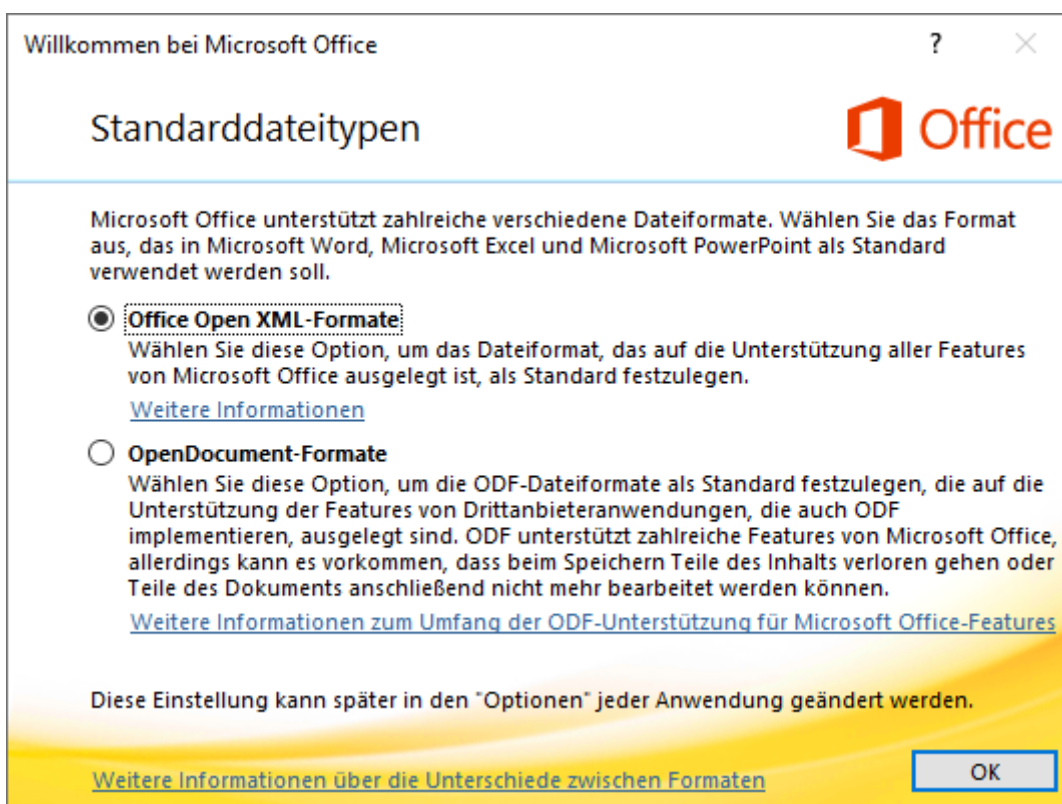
Willkommen bei Microsoft Office

?

Standarddateitypen

Office

Microsoft Office unterstützt zahlreiche verschiedene Dateiformate. Wählen Sie das Format aus, das in Microsoft Word, Microsoft Excel und Microsoft PowerPoint als Standard verwendet werden soll.

Office Open XML-Formate
Wählen Sie diese Option, um das Dateiformat, das auf die Unterstützung aller Features von Microsoft Office ausgelegt ist, als Standard festzulegen.
Weitere Informationen

OpenDocument-Formate
Wählen Sie diese Option, um die ODF-Dateiformate als Standard festzulegen, die auf die Unterstützung der Features von Drittanbieteranwendungen, die auch ODF implementieren, ausgelegt sind. ODF unterstützt zahlreiche Features von Microsoft Office, allerdings kann es vorkommen, dass beim Speichern Teile des Inhalts verloren gehen oder Teile des Dokuments anschließend nicht mehr bearbeitet werden können.
Weitere Informationen zum Umfang der ODF-Unterstützung für Microsoft Office-Features

Diese Einstellung kann später in den "Optionen" jeder Anwendung geändert werden.

Weitere Informationen über die Unterschiede zwischen Formaten

OK